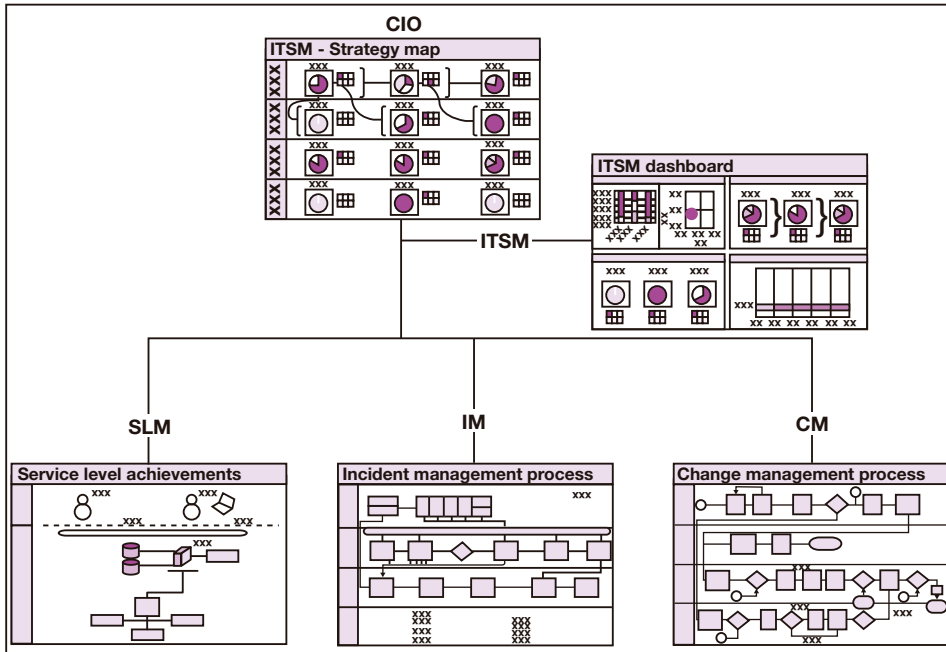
CIO

ITSM - Strategy map

XXX XXX XXX XXX

xxx xxx xxx
xxx xxx xxx
xxx xxx xxx
xxx xxx xxx

ITSM dashboard

xxx xxx xxx

xxx xxx xxx

xxx

xx xx xx xx xx xx

ITSM

SLM

IM

CM

Service level achievements

xxx xxx xxx xxx xxx

Incident management process

xxx

xxx xxx xxx xxx xxx xxx xxx xxx

Change management process

xxx xxx xxx xxx